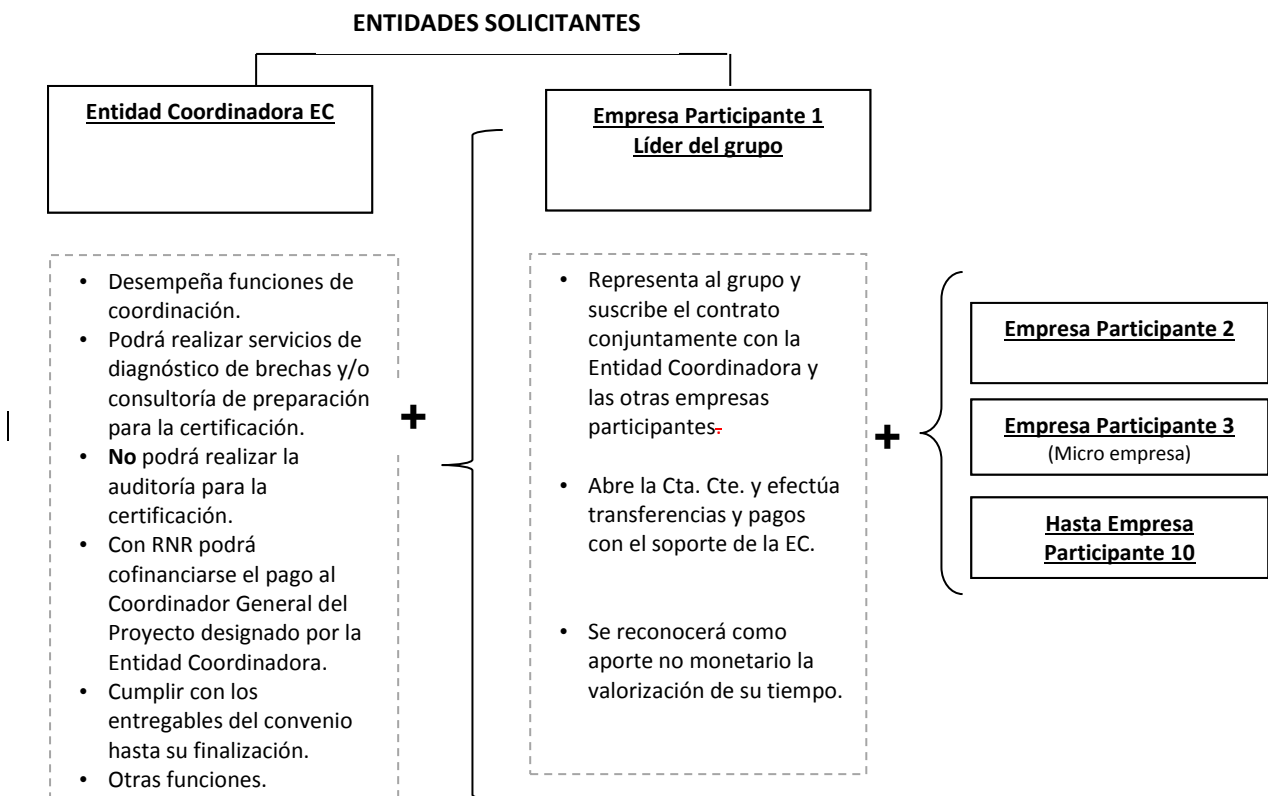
ENTIDADES SOLICITANTES

Entidad Coordinadora EC

Empresa Participante 1
Líder del grupo

- Desempeña funciones de coordinación.
- Podrá realizar servicios de diagnóstico de brechas y/o consultoría de preparación para la certificación.
- **No** podrá realizar la auditoría para la certificación.
- Con RNR podrá cofinanciarse el pago al Coordinador General del Proyecto designado por la Entidad Coordinadora.
- Cumplir con los entregables del convenio hasta su finalización.
- Otras funciones.

+

- Representa al grupo y suscribe el contrato conjuntamente con la Entidad Coordinadora y las otras empresas participantes.
- Abre la Cta. Cte. y efectúa transferencias y pagos con el soporte de la EC.
- Se reconocerá como aporte no monetario la valorización de su tiempo.

+

Empresa Participante 2

Empresa Participante 3
(Micro empresa)

Hasta Empresa Participante 10